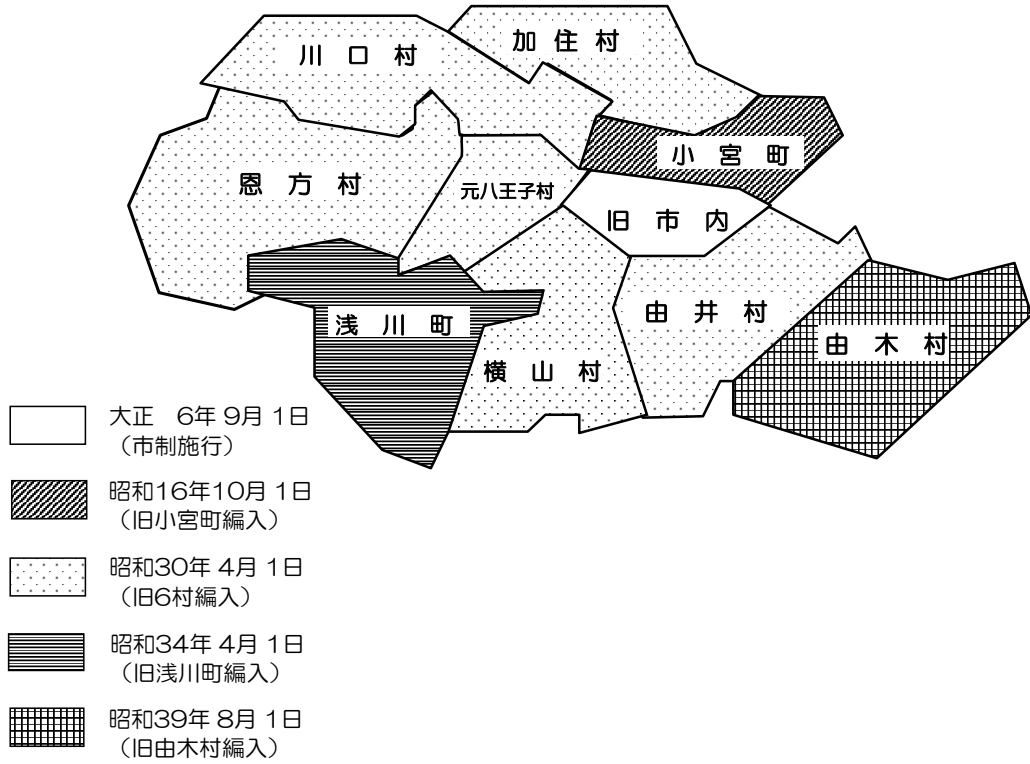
川 口 村

加 住 村

恩 方 村

元八王子村

小 宮 町

旧 市 内

浅 川 町

由 井 村

由 木 村

横 山 村

大正 6年 9月 1日
（市制施行）

昭和16年10月 1日
（旧小宮町編入）

昭和30年 4月 1日
（旧6村編入）

昭和34年 4月 1日
（旧浅川町編入）

昭和39年 8月 1日
（旧由木村編入）